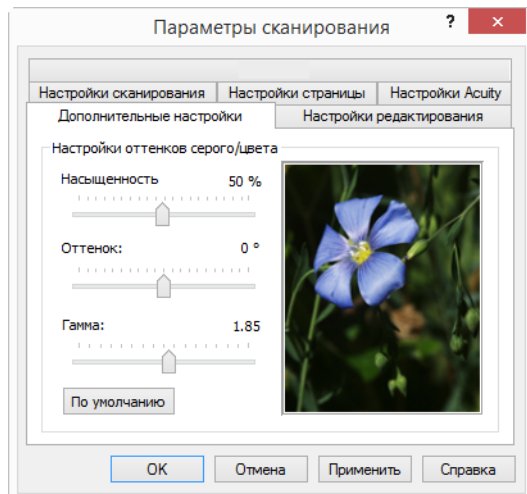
Параметры сканирования

?

Настройки сканирования
Настройки страницы
Настройки Acuity
Дополнительные настройки
Настройки редактирования

Настройки оттенков серого/цвета

Насыщенность
50 %

Оттенок:
0 °

Гамма:
1.85

По умолчанию

OK
Отмена
Применить
Справка